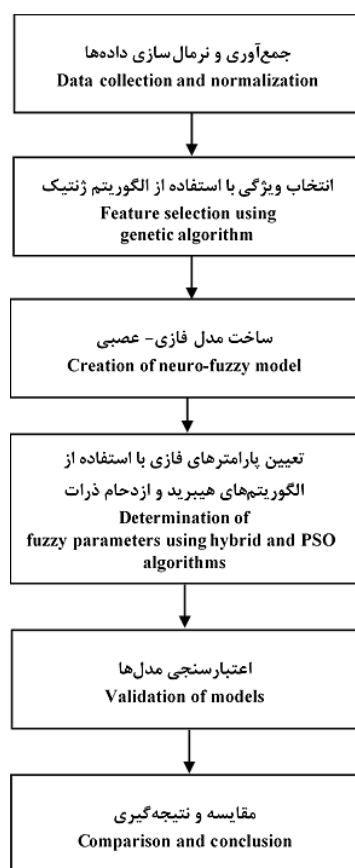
جمع‌آوری و نرمال‌سازی داده‌ها
Data collection and normalization

انتخاب ویژگی با استفاده از الگوریتم ژنتیک
Feature selection using genetic algorithm

ساخت مدل فازی- عصبی
Creation of neuro-fuzzy model

تعیین پارامترهای فازی با استفاده از الگوریتم‌های هیبرید و ازدحام ذرات
Determination of fuzzy parameters using hybrid and PSO algorithms

اعتبارسنجی مدل‌ها
Validation of models

مقایسه و نتیجه‌گیری
Comparison and conclusion